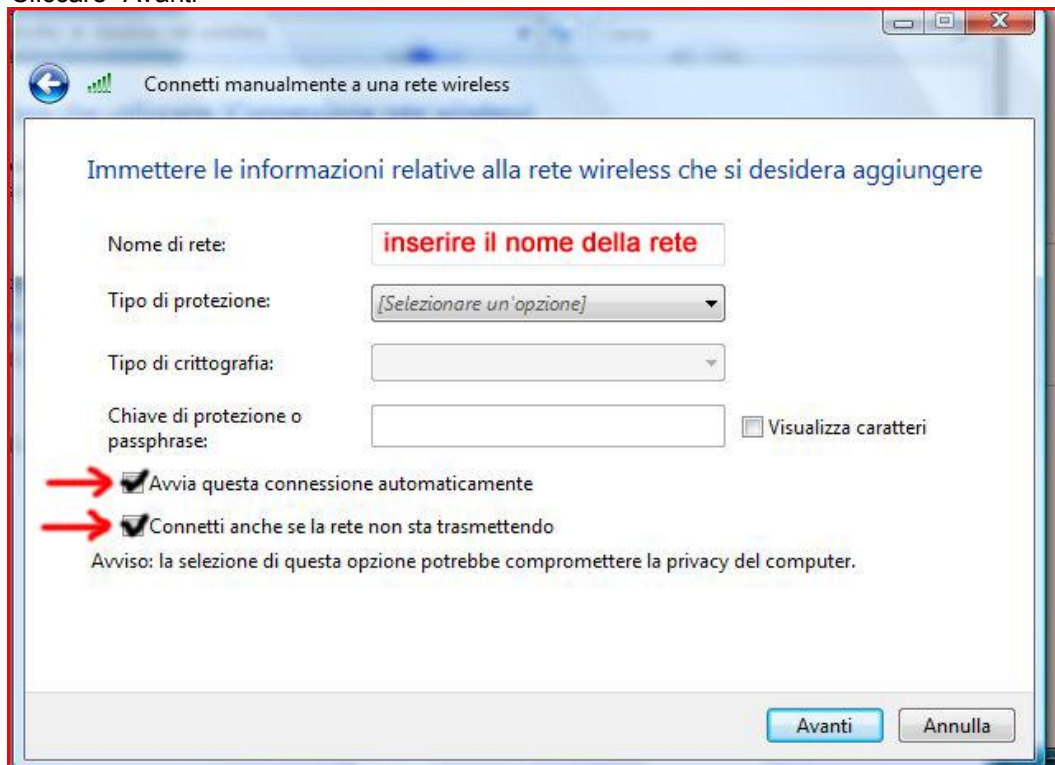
Cliccare "Avanti"

Connetti manualmente a una rete wireless

Immettere le informazioni relative alla rete wireless che si desidera aggiungere

Nome di rete: inserire il nome della rete

Tipo di protezione: [Selezionare un'opzione]

Tipo di crittografia:

Chiave di protezione o passphrase:

Visualizza caratteri

Avvia questa connessione automaticamente

Connetti anche se la rete non sta trasmettendo

Avviso: la selezione di questa opzione potrebbe compromettere la privacy del computer.

Avanti

Annulla